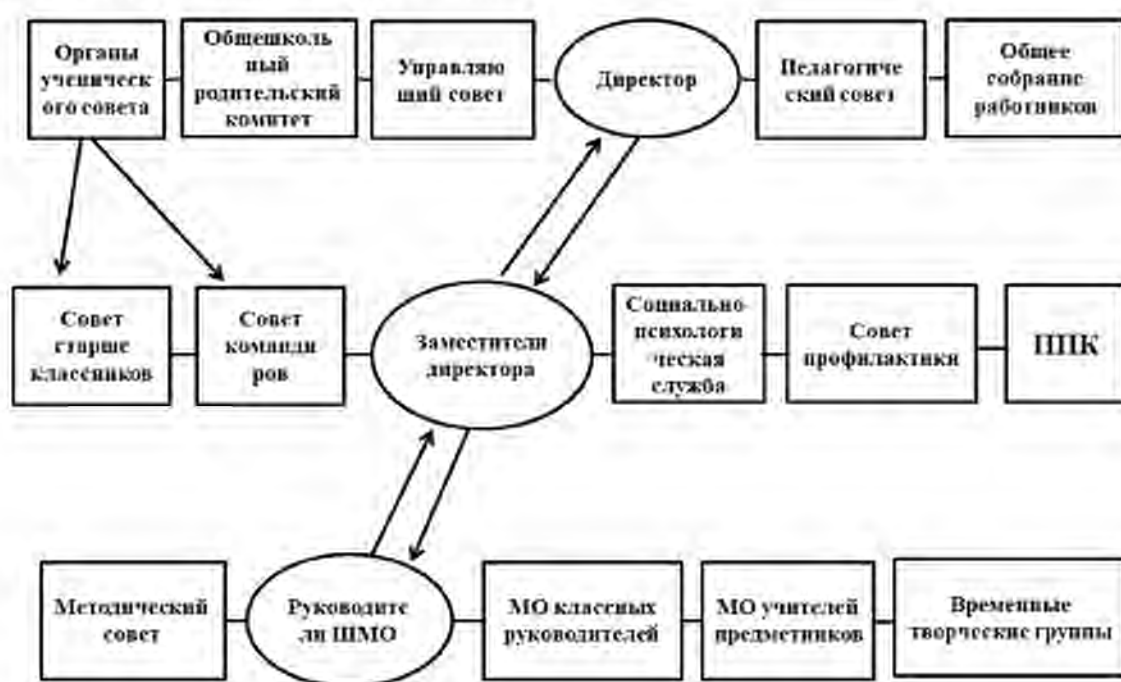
Органы ученическ ого совета

Общешколь ный родительский комитет

Управляю щий совет

Директор

Педагогиче ский совет

Общее собрание работников

Совет старше классников

Совет команди ров

Заместители директора

Социально-психологи ческая служба

Совет профилактики

ППК

Методический совет

Руководите ли ШМО

МО класеных руководителей

МО учителей предметников

Временные творческие группы